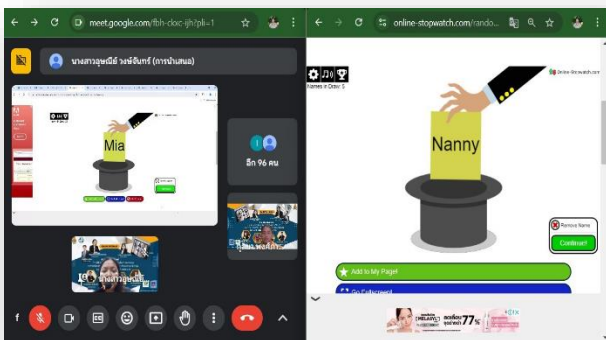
meet.google.com/fbh-cdoc-ijh?pli=1

นางสาวอุษณีย์ วงษ์จันทร์ (การนำเสนอ)

Mia

อีก 96 คน

online-stopwatch.com/rando...

Names in Draw: 5

Online-Stopwatch.com

Nanny

Remove Name

Continue?

Add to My Page!

Go Fullscreen!

77%